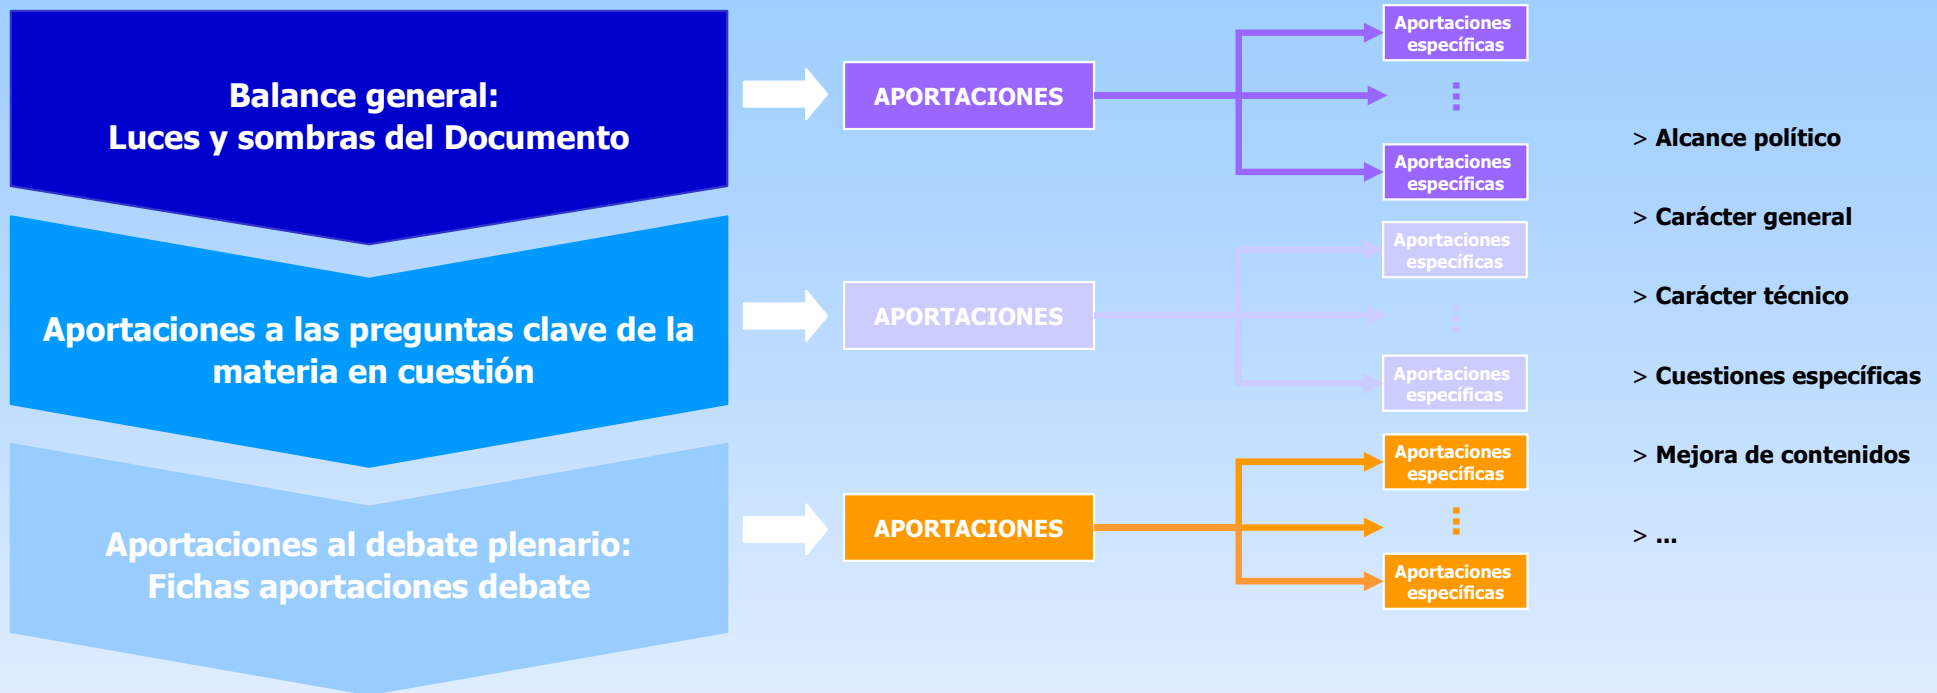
Balance general:
Luces y sombras del Documento

APORTACIONES

Aportaciones específicas

⋮

Aportaciones específicas

Aportaciones a las preguntas clave de la materia en cuestión

APORTACIONES

Aportaciones específicas

⋮

Aportaciones específicas

Aportaciones al debate plenario:
Fichas aportaciones debate

APORTACIONES

Aportaciones específicas

⋮

Aportaciones específicas

> Alcance político

> Carácter general

> Carácter técnico

> Cuestiones específicas

> Mejora de contenidos

> ...